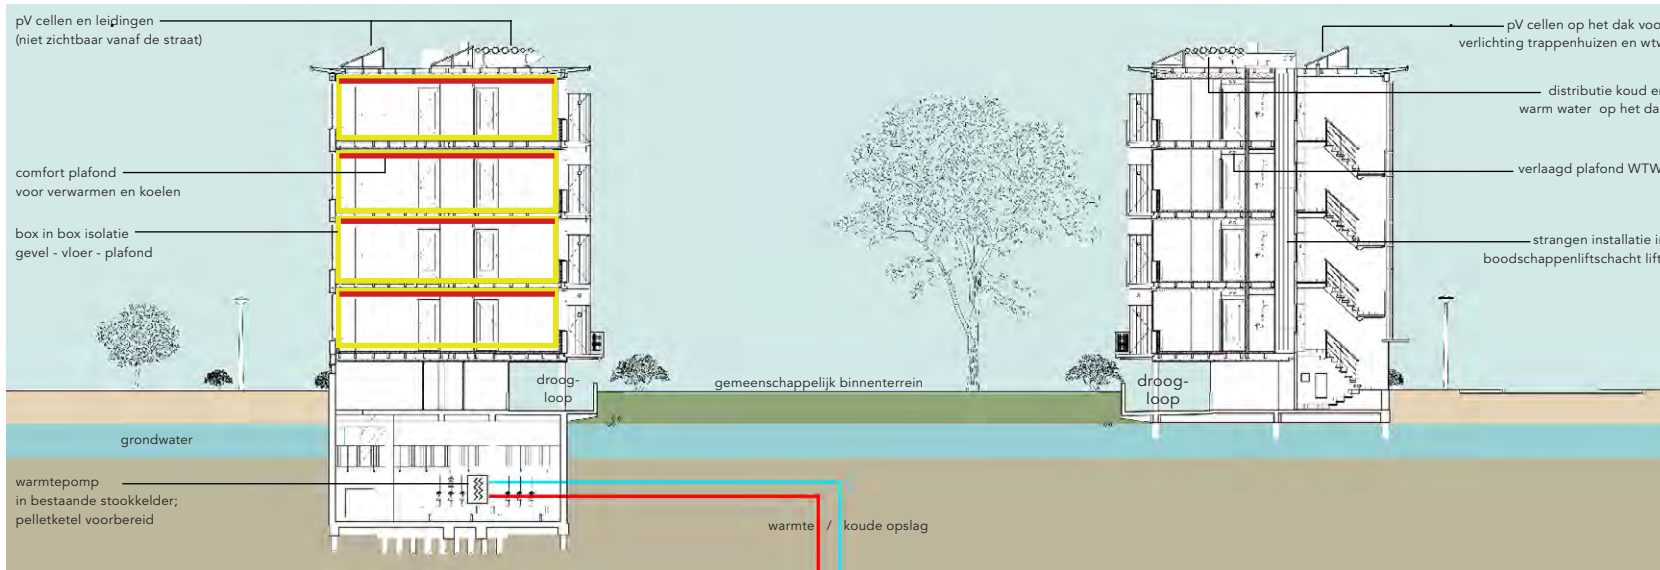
pV cellen en leidingen
(niet zichtbaar vanaf de straat)

comfort plafond
voor verwarmen en koelen

box in box isolatie
gevel - vloer - plafond

grondwater

warmtepomp
in bestaande stookkelder;
pelletketel voorbereid

droog-
loop

gemeenschappelijk binnenterrein

droog-
loop

warmte / koude opslag

pV cellen op het dak voo
verlichting trappenhuizen en wtv

distributie koud e
warm water op het da

verlaagd plafond WTW

strangen installatie i
boodschappenliftschacht lift